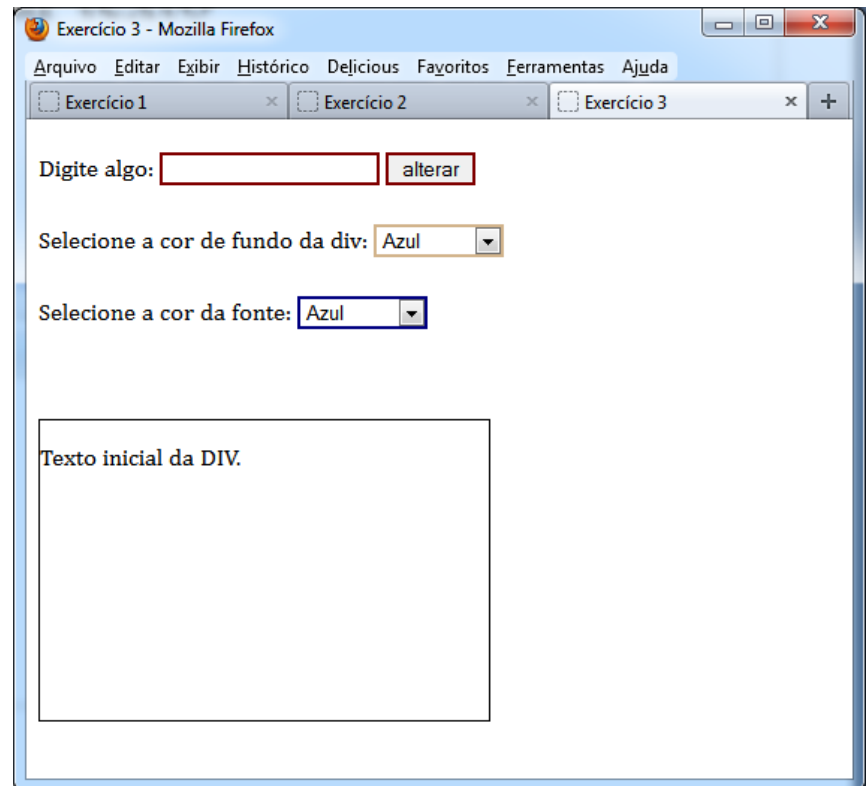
Exercício 3 - Mozilla Firefox

Arquivo Editar Exibir Histórico Delicious Favoritos Ferramentas Ajuda

Exercício 1 × Exercício 2 × Exercício 3 × +

Digite algo: alterar

Selecione a cor de fundo da div: Azul

Selecione a cor da fonte: Azul

Texto inicial da DIV.